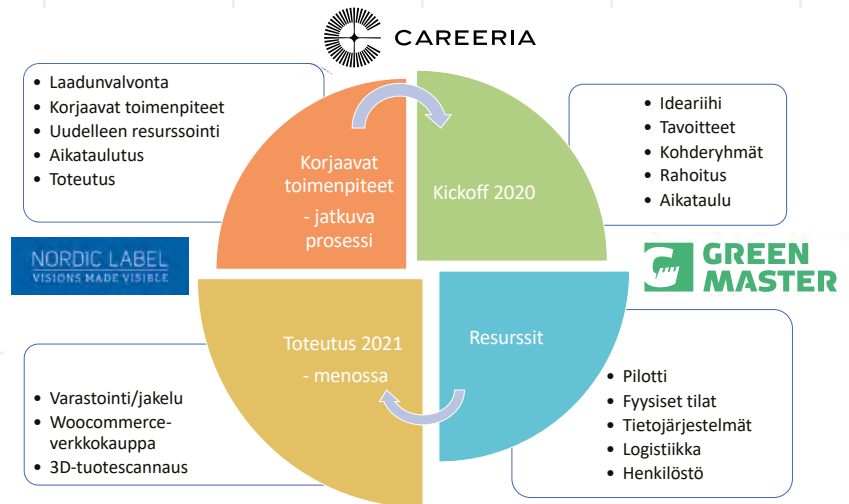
CAREERIA

- Laadunvalvonta
- Korjaavat toimenpiteet
- Uudelleen resurssointi
- Aikataulutus
- Toteutus

Korjaavat toimenpiteet
- jatkuva prosessi

Kickoff 2020

- Ideariihi
- Tavoitteet
- Kohderyhmät
- Rahoitus
- Aikataulu

NORDIC LABEL
VISIONS MADE VISIBLE

GREEN MASTER

Toteutus 2021
- menossa

Resurssit

- Varastointi/jakelu
- Woocommerce-verkkokauppa
- 3D-tuotescannaus

- Pilotti
- Fyysiset tilat
- Tietojärjestelmät
- Logistiikka
- Henkilöstö